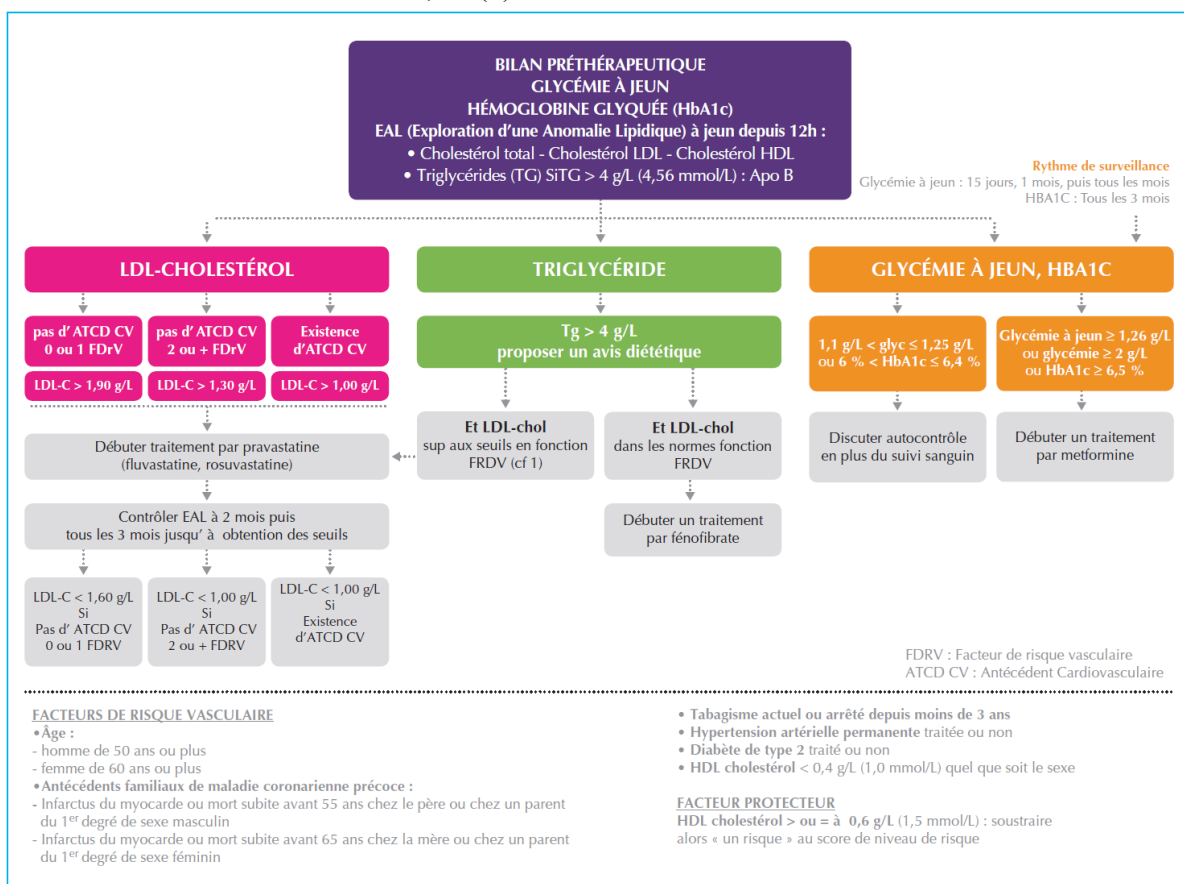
BILAN PRÉTHÉRAPEUTIQUE
GLYCÉMIE À JEUN
HÉMOGLOBINE GLYQUÉE (HbA1c)
EAL (Exploration d'une Anomalie Lipidique) à jeun depuis 12h :
• Cholestérol total - Cholestérol LDL - Cholestérol HDL
• Triglycérides (TG) SiTG > 4 g/L (4,56 mmol/L) : Apo B

Rythme de surveillance
Glycémie à jeun : 15 jours, 1 mois, puis tous les mois
HBA1C : Tous les 3 mois

LDL-CHOLESTÉROL

pas d'ATCD CV 0 ou 1 FDrV

pas d'ATCD CV 2 ou + FDrV

Existence d'ATCD CV

LDL-C > 1,90 g/L

LDL-C > 1,30 g/L

LDL-C > 1,00 g/L

Débuter traitement par pravastatine (fluvastatine, rosuvastatine)

Contrôler EAL à 2 mois puis tous les 3 mois jusqu' à obtention des seuils

LDL-C < 1,60 g/L Si Pas d' ATCD CV 0 ou 1 FDRV

LDL-C < 1,00 g/L Si Pas d' ATCD CV 2 ou + FDRV

LDL-C < 1,00 g/L Si Existence d'ATCD CV

TRIGLYCÉRIDE

Tg > 4 g/L
proposer un avis diététique

Et LDL-chol sup aux seuils en fonction FRDV (cf 1)

Et LDL-chol dans les normes fonction FRDV

Débuter un traitement par fénofibrate

GLYCÉMIE À JEUN, HBA1C

1,1 g/L < glyc ≤ 1,25 g/L ou 6 % < HbA1c ≤ 6,4 %

Glycémie à jeun ≥ 1,26 g/L ou glycémie ≥ 2 g/L ou HbA1c ≥ 6,5 %

Discuter autocontrôle en plus du suivi sanguin

Débuter un traitement par metformine

FDRV : Facteur de risque vasculaire
ATCD CV : Antécédent Cardiovasculaire

FACTEURS DE RISQUE VASCULAIRE
•Âge :
- homme de 50 ans ou plus
- femme de 60 ans ou plus
•Antécédents familiaux de maladie coronarienne précoce :
- Infarctus du myocarde ou mort subite avant 55 ans chez le père ou chez un parent du 1$^{er}$ degré de sexe masculin
- Infarctus du myocarde ou mort subite avant 65 ans chez la mère ou chez un parent du 1$^{er}$ degré de sexe féminin

• Tabagisme actuel ou arrêté depuis moins de 3 ans
• Hypertension artérielle permanente traitée ou non
• Diabète de type 2 traité ou non
• HDL cholestérol < 0,4 g/L (1,0 mmol/L) quel que soit le sexe

FACTEUR PROTECTEUR
HDL cholestérol > ou = à 0,6 g/L (1,5 mmol/L) : soustraire alors « un risque » au score de niveau de risque